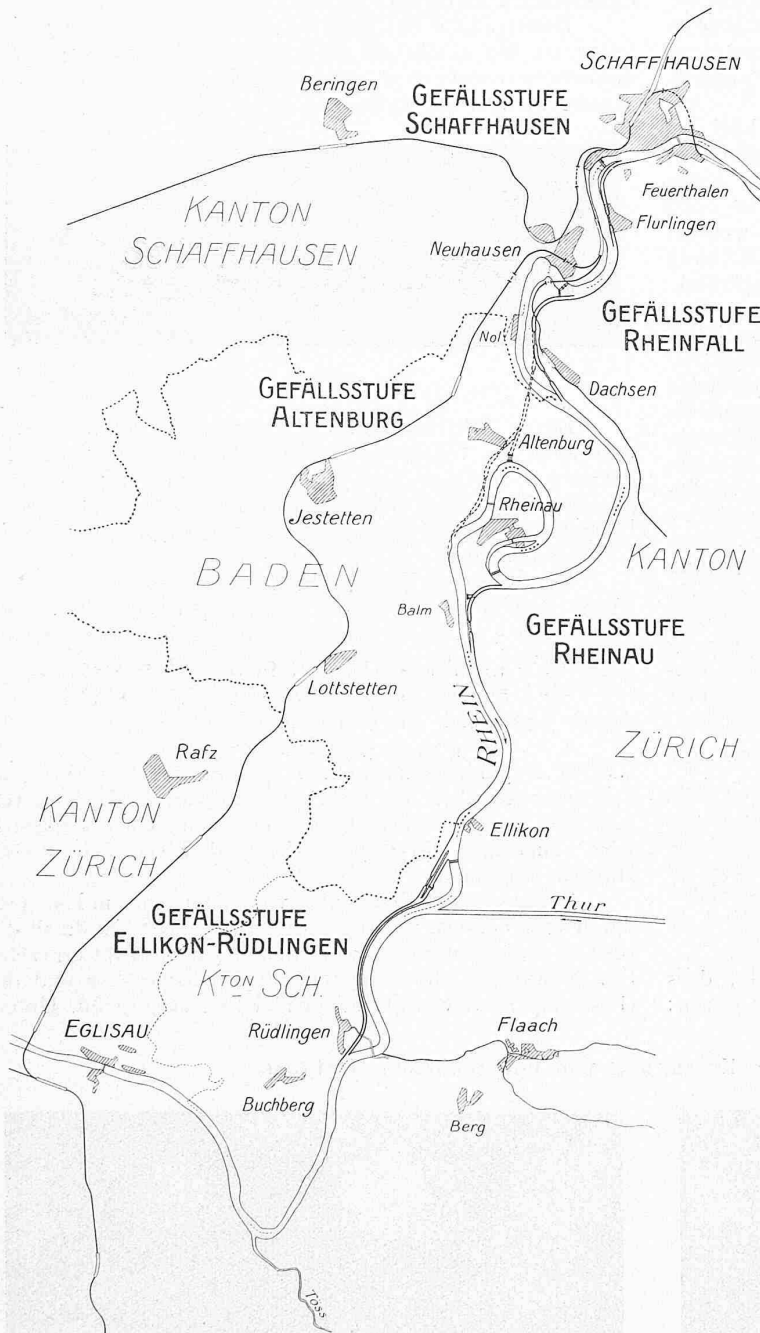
SCHAFFHAUSEN

Beringen

GEFÄLLSSTUFE SCHAFFHAUSEN

Feuerthalen

Flurlingen

KANTON SCHAFFHAUSEN

Neuhausen

GEFÄLLSSTUFE RHEINFALL

Nol

Dachsen

GEFÄLLSSTUFE ALTENBURG

Altenburg

Rheinau

Jestetten

KANTON

BADEN

Balm

GEFÄLLSSTUFE RHEINAU

Lottstetten

RHEIN

ZÜRICH

Rafz

KANTON

ZÜRICH

Ellikon

Thur

GEFÄLLSSTUFE ELLIKON-RÜDLINGEN

KTON SCH.

EGLISAU

Rüdlingen

Flaach

Buchberg

Berg

Töss